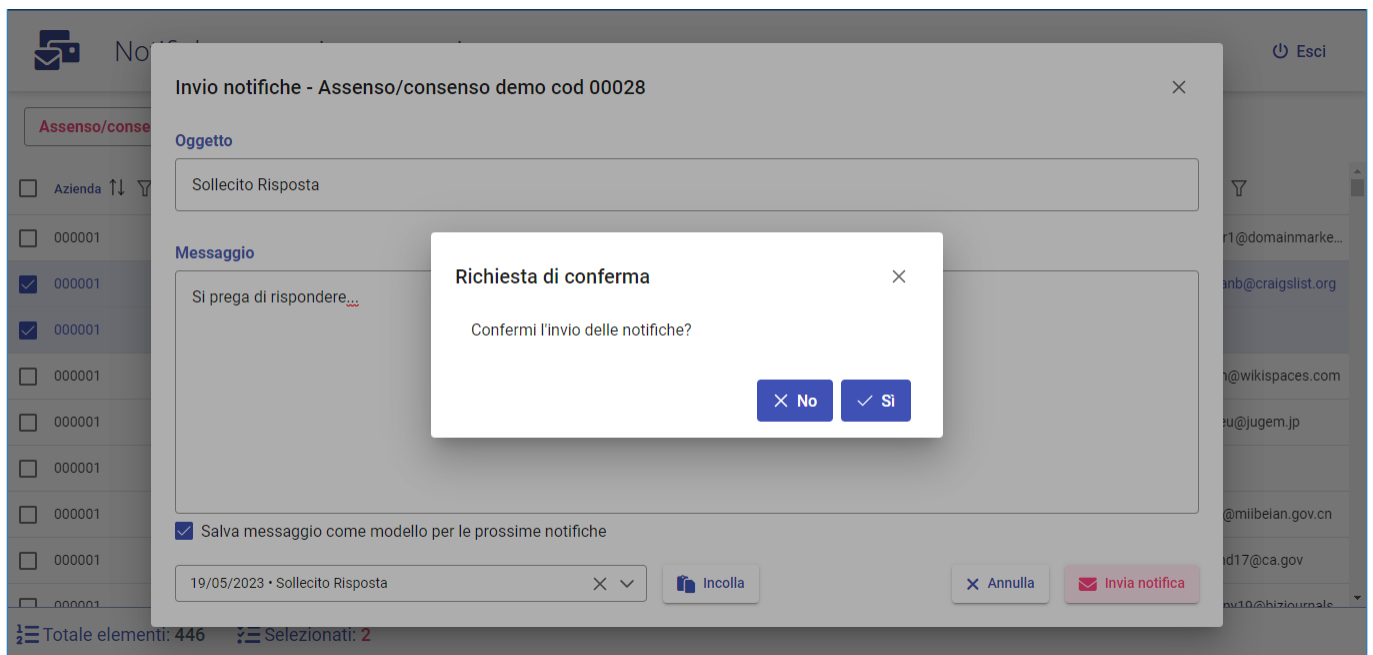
Not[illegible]

Esci

Assenso/conse

Azienda

000001
000001
000001
000001
000001
000001
000001
000001
000001

r1@domainmarke...
anb@craigslist.org
n@wikispaces.com
eu@jugem.jp
@miibeian.gov.cn
nd17@ca.gov
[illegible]

Totale elementi: 446
Selezionati: 2

Invio notifiche - Assenso/consenso demo cod 00028

Oggetto

Sollecito Risposta

Messaggio

Si prega di rispondere...

Salva messaggio come modello per le prossime notifiche

19/05/2023 • Sollecito Risposta

Incolla

Annulla

Invia notifica

Richiesta di conferma

Confermi l'invio delle notifiche?

No

Sì